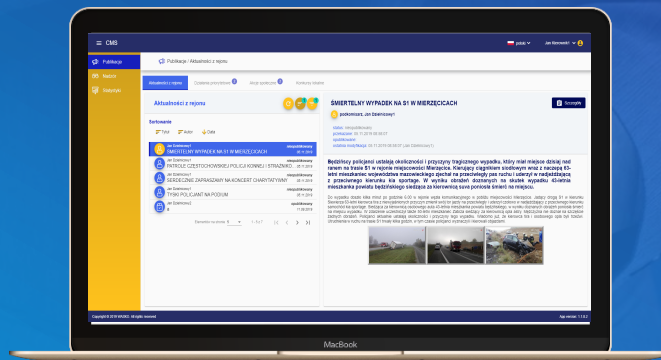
≡ CMS

polski ▾ Jan Kowalski ▾

Publikacje

Nadzór

Statystyki

Publikacje / Aktualności z rejonu

Aktualności z rejonu

Zdarzenia przyrodnicze

Akcje społeczne

Komitety lokalne

Aktualności z rejonu

Sortowanie

Tytuł Autor Data

Jan Dziennowy1 nieopublikowany
ŚMIERTELNY WYPADEK NA S1 W MIERZĘCICACH 05.11.2019

Jan Dziennowy1 nieopublikowany
PATROLE CZĘSTOCHOWSKIEJ POLICJI KONNEJ I STRAŻNIKÓ... 05.11.2019

Jan Dziennowy1 nieopublikowany
SERDECZNIE ZAPRASZAMY NA KONCERT CHARYTATYWNY 05.11.2019

Jan Dziennowy1 nieopublikowany
TYSKI POLICJANT NA PODIUM 05.11.2019

Jan Dziennowy1 nieopublikowany
d 11.09.2019

Elementów na stronie: 5 1 - 5 z 7

ŚMIERTELNY WYPADEK NA S1 W MIERZĘCICACH

Szczegóły

podkomisarz, Jan Dziennowy1

Będziński policjanci ustalają okoliczności i przyczyny tragicznego wypadku, który miał miejsce dzisiaj nad ranem na trasie S1 w rejonie miejscowości Mierzęcice. Kierujący ciągnikiem siodłowym wraz z naczepą 63-letni mieszkaniec województwa mazowieckiego zjechał na przeciwległy pas ruchu i uderzył w nadjeżdżające z przeciwnego kierunku kia sportage. W wyniku obrażeń doznanych na skutek wypadku 43-letnia mieszkanka powiatu będzińskiego siedząca za kierownicą suva poniosła śmierć na miejscu.

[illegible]

Copyright © 2019 KRUDO. All rights reserved

App version: 1.1.0.1

MacBook